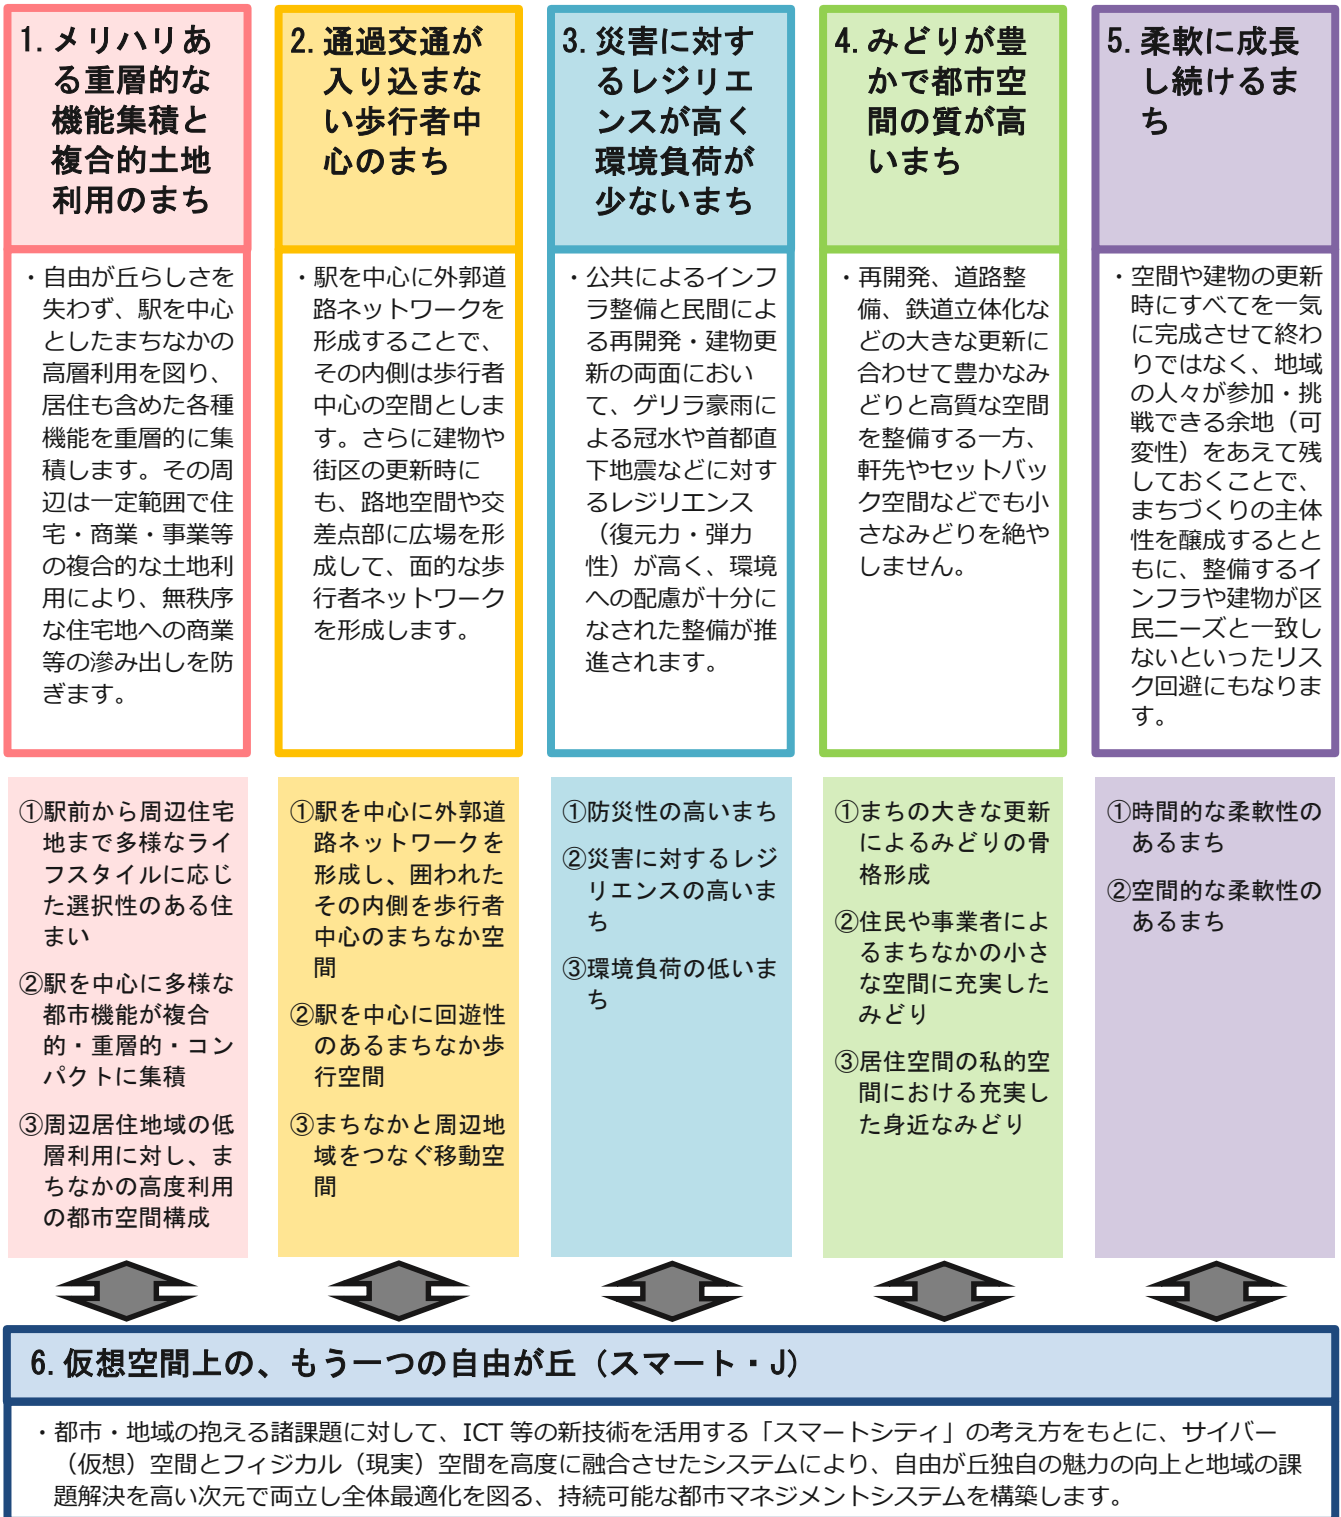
1. メリハリある重層的な機能集積と複合的土地利用のまち

・自由が丘らしさを失わず、駅を中心としたまちなかの高層利用を図り、居住も含めた各種機能を重層的に集積します。その周辺は一定範囲で住宅・商業・事業等の複合的な土地利用により、無秩序な住宅地への商業等の滲み出しを防ぎます。

①駅前から周辺住宅地まで多様なライフスタイルに応じた選択性のある住まい

②駅を中心に多様な都市機能が複合的・重層的・コンパクトに集積

③周辺居住地域の低層利用に対し、まちなかの高度利用の都市空間構成

2. 通過交通が入り込まない歩行者中心のまち

・駅を中心に外郭道路ネットワークを形成することで、その内側は歩行者中心の空間とします。さらに建物や街区の更新時にも、路地空間や交差点部に広場を形成して、面的な歩行者ネットワークを形成します。

①駅を中心に外郭道路ネットワークを形成し、囲われたその内側を歩行者中心のまちなか空間

②駅を中心に回遊性のあるまちなか歩行空間

③まちなかと周辺地域をつなぐ移動空間

3. 災害に対するレジリエンスが高く環境負荷が少ないまち

・公共によるインフラ整備と民間による再開発・建物更新の両面において、ゲリラ豪雨による冠水や首都直下地震などに対するレジリエンス（復元力・弾力性）が高く、環境への配慮が十分になされた整備が推進されます。

①防災性の高いまち

②災害に対するレジリエンスの高いまち

③環境負荷の低いまち

4. みどりが豊かで都市空間の質が高いまち

・再開発、道路整備、鉄道立体化などの大きな更新に合わせて豊かなみどりと高質な空間を整備する一方、軒先やセットバック空間などでも小さなみどりを絶やしません。

①まちの大きな更新によるみどりの骨格形成

②住民や事業者によるまちなかの小さな空間に充実したみどり

③居住空間の私的空間における充実した身近なみどり

5. 柔軟に成長し続けるまち

・空間や建物の更新時にすべてを一気に完成させて終わりではなく、地域の人々が参加・挑戦できる余地（可変性）をあえて残しておくことで、まちづくりの主体性を醸成するとともに、整備するインフラや建物が区民ニーズと一致しないといったリスク回避にもなります。

①時間的な柔軟性のあるまち

②空間的な柔軟性のあるまち

6. 仮想空間上の、もう一つの自由が丘（スマート・J）

・都市・地域の抱える諸課題に対して、ICT 等の新技術を活用する「スマートシティ」の考え方をもとに、サイバー（仮想）空間とフィジカル（現実）空間を高度に融合させたシステムにより、自由が丘独自の魅力の向上と地域の課題解決を高い次元で両立し全体最適化を図る、持続可能な都市マネジメントシステムを構築します。